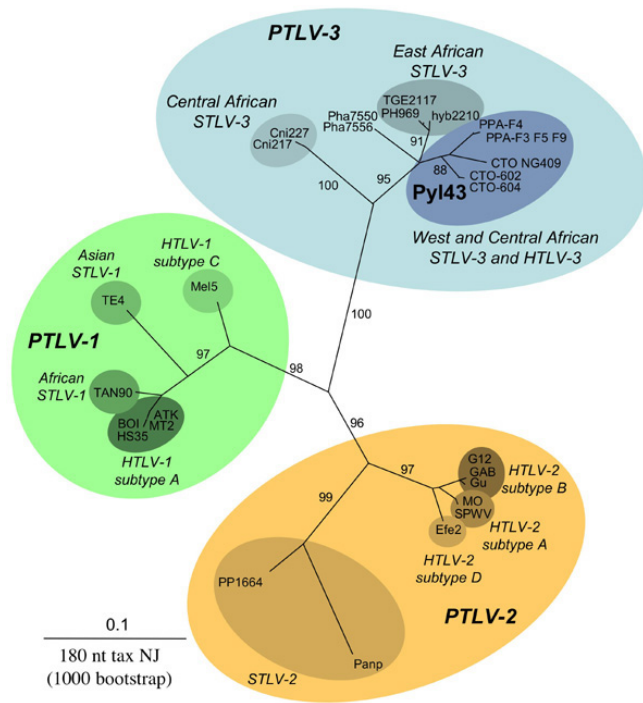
PTLV-3

East African STLV-3

Central African STLV-3

TGE2117
PH969
hyb2210
Pha7550
Pha7556
Cni227
Cni217
91
PPA-F4
PPA-F3 F5 F9
CTO NG409
CTO-602
CTO-604
88
100
95
Pyl43

West and Central African STLV-3 and HTLV-3

Asian STLV-1

HTLV-1 subtype C

TE4
Mel5

PTLV-1

100
97
98

African STLV-1

TAN90
ATK
MT2
BOI
HS35

HTLV-1 subtype A

96
97
G12
GAB
Gu
HTLV-2 subtype B
MO
SPWV
HTLV-2 subtype A
Efe2
HTLV-2 subtype D
99
PP1664

PTLV-2

0.1
180 nt tax NJ
(1000 bootstrap)

Panp
STLV-2